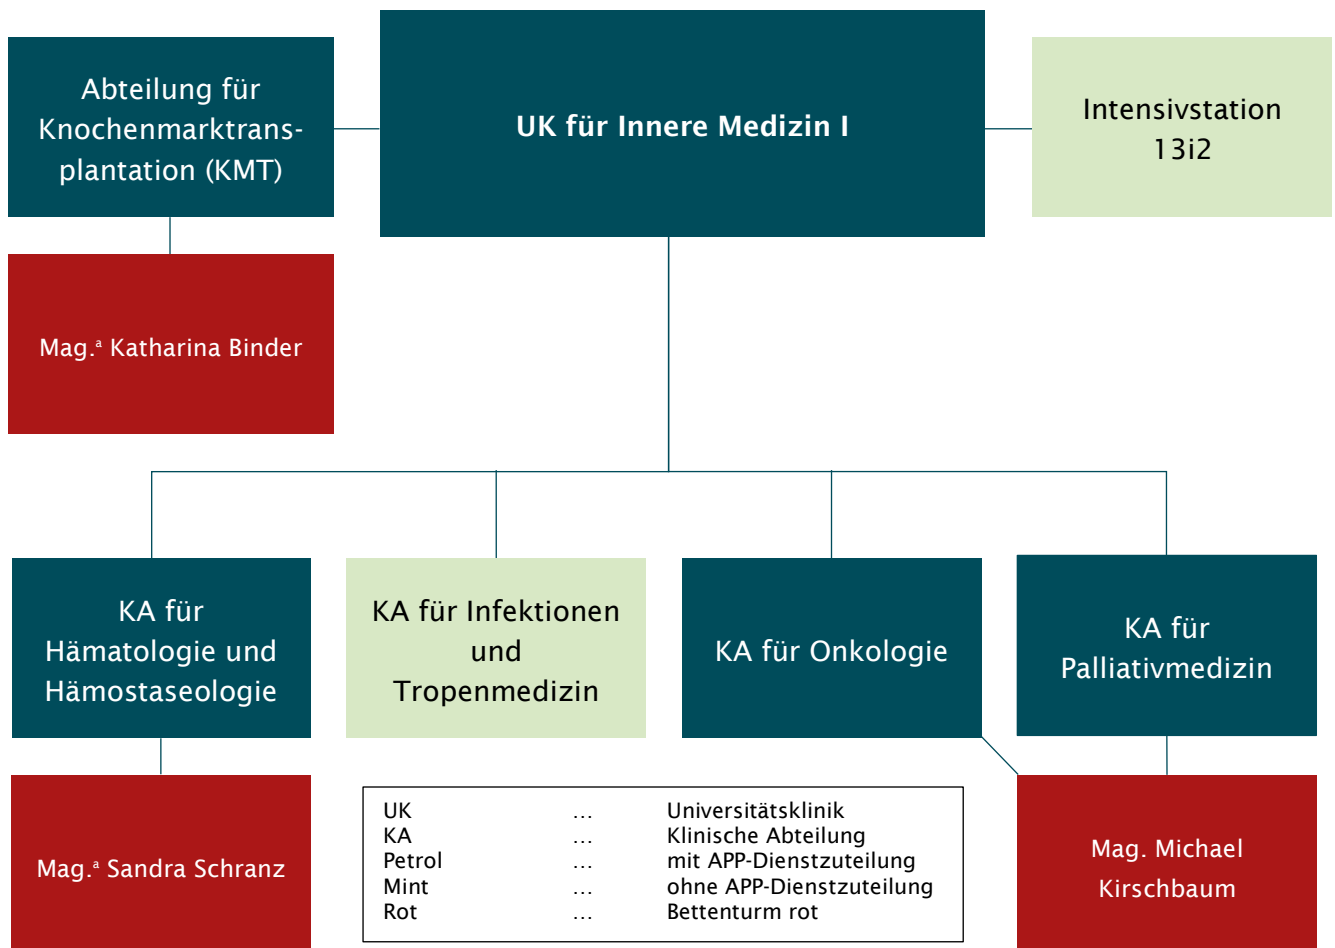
Abteilung für Knochenmarktransplantation (KMT)

UK für Innere Medizin I

Intensivstation 13i2

Mag.ª Katharina Binder

KA für Hämatologie und Hämostaseologie

KA für Infektionen und Tropenmedizin

KA für Onkologie

KA für Palliativmedizin

Mag.ª Sandra Schranz

| UK | … | Universitätsklinik |
|---|---|---|
| KA | … | Klinische Abteilung |
| Petrol | … | mit APP-Dienstzuteilung |
| Mint | … | ohne APP-Dienstzuteilung |
| Rot | … | Bettenturm rot |

Mag. Michael Kirschbaum